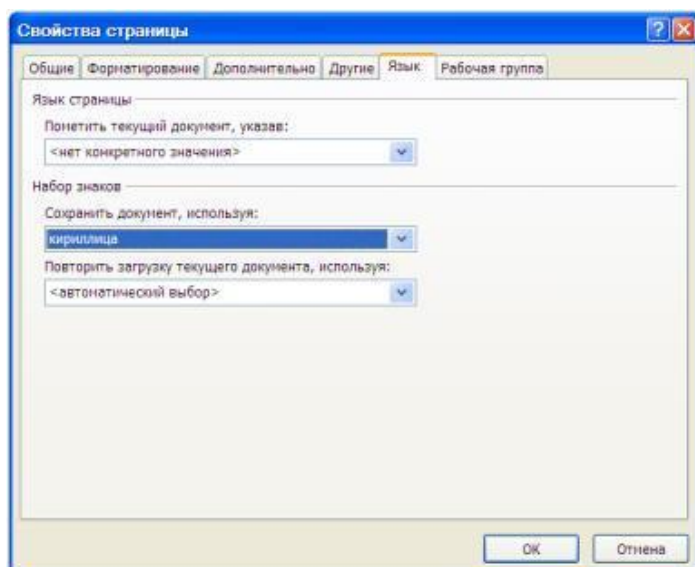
Свойства страницы

Общие | Форматирование | Дополнительно | Другие | Язык | Рабочая группа

Язык страницы

Пометить текущий документ, указав:

<нет конкретного значения>

Набор знаков

Сохранить документ, используя:

кириллица

Повторить загрузку текущего документа, используя:

<автоматический выбор>

ОК | Отмена